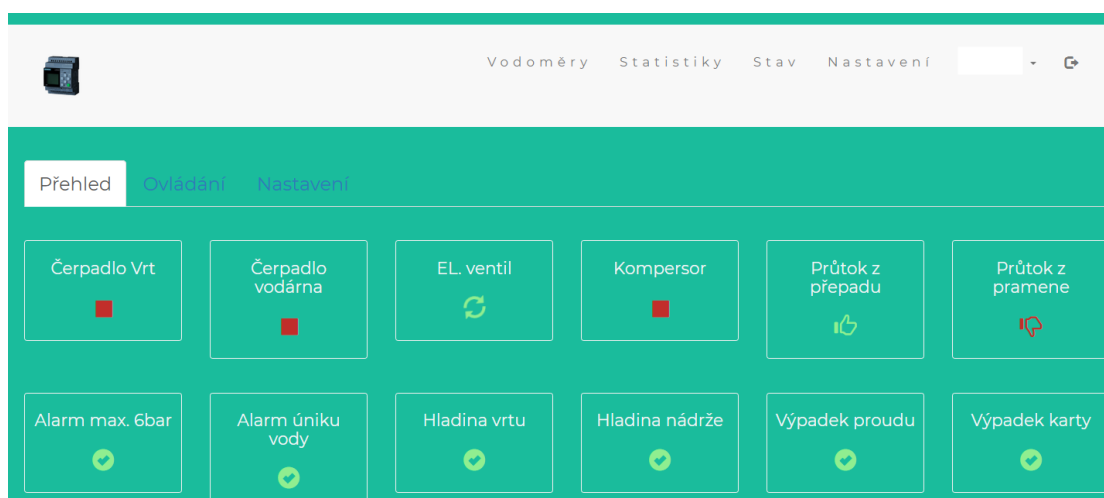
Vodoměry Statistiky Stav Nastavení

Přehled Ovládání Nastavení

Čerpadlo Vrt

Čerpadlo vodárna

EL. ventil

Kompersor

Průtok z přepadu

Průtok z pramene

Alarm max. 6bar

Alarm úniku vody

Hladina vrtu

Hladina nádrže

Výpadek proudu

Výpadek karty